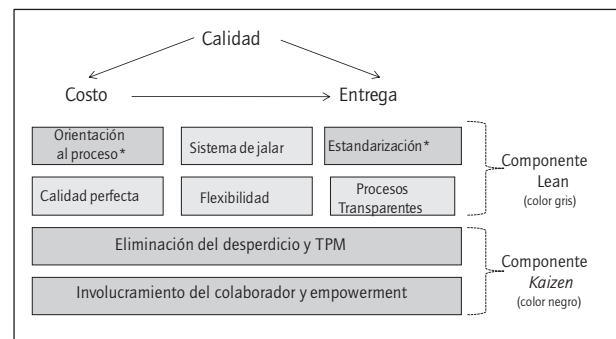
Calidad

Costo

Entrega

Orientación al proceso*

Sistema de jalar

Estandarización*

Calidad perfecta

Flexibilidad

Procesos Transparentes

Componente Lean (color gris)

Eliminación del desperdicio y TPM

Involucramiento del colaborador y empowerment

Componente *Kaizen* (color negro)